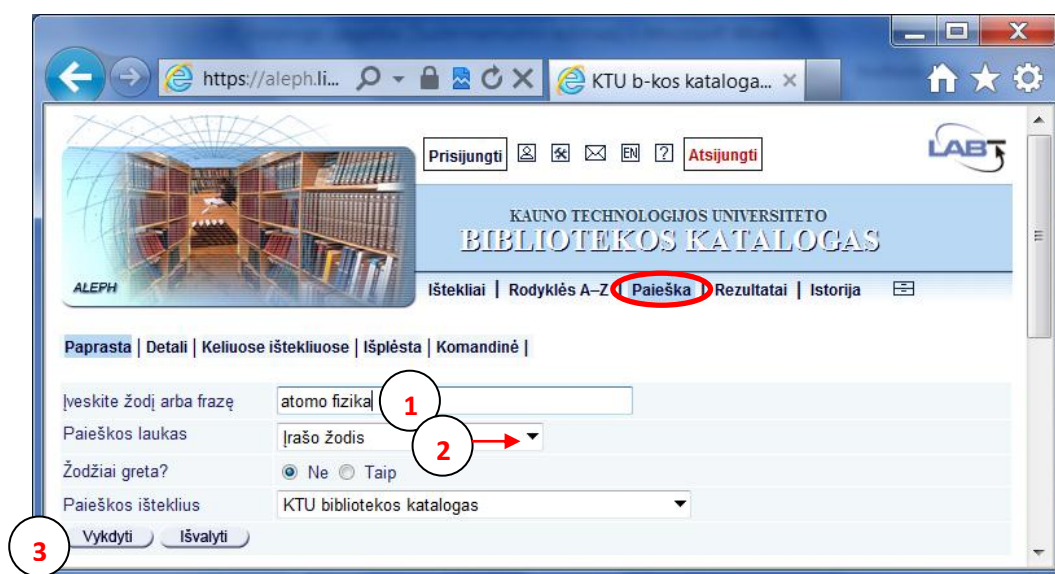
https://aleph.li...

KTU b-kos kataloga... ×

Prisijungti | EN | ? | Atsijungti

LABT

KAUNO TECHNOLOGIJOS UNIVERSITETO
BIBLIOTEKOS KATALOGAS

ALEPH

Ištekliai | Rodyklės A–Z | Paieška | Rezultatai | Istorija

Paprasta | Detali | Keliuose ištekliuose | Išplėsta | Komandinė |

Įveskite žodį arba frazę | atomo fizika
1
Paieškos laukas | Įrašo žodis
2
Žodžiai greta? | Ne | Taip
Paieškos išteklius | KTU bibliotekos katalogas
3
Vykdyti | Išvalyti